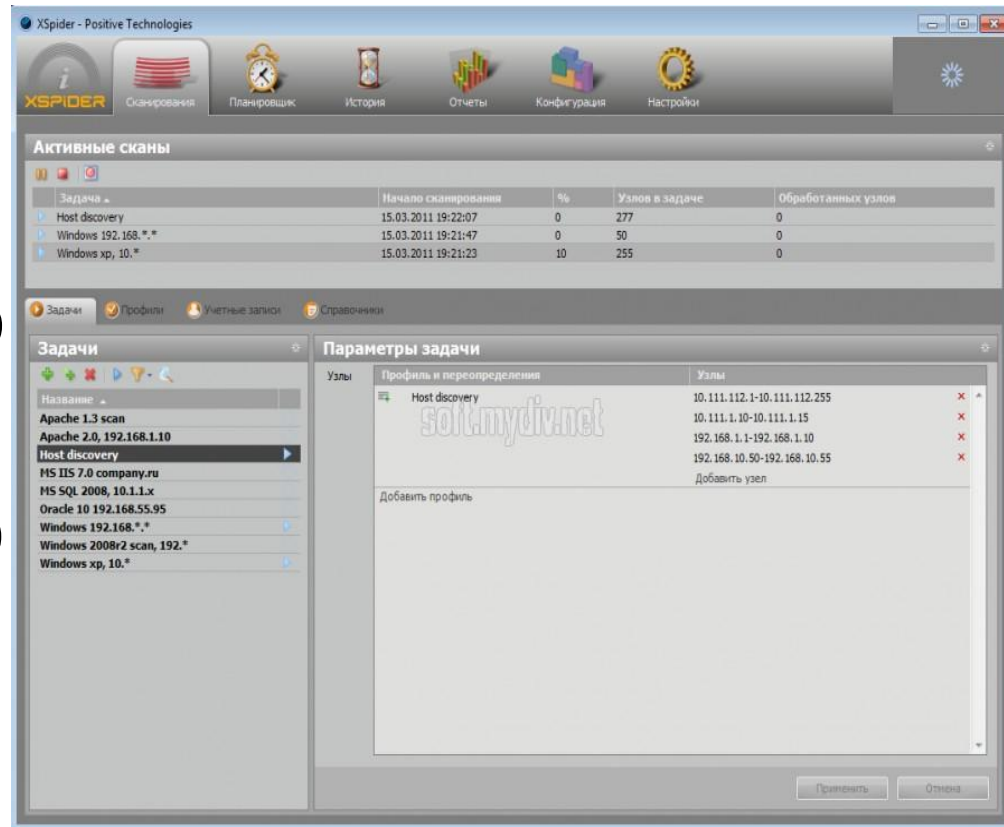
XSpider - Positive Technologies

XSPIDER Сканирования Планировщик История Отчеты Конфигурация Настройки

Активные сканы

| Задача | Начало сканирования | % | Узлов в задаче | Обработанных узлов |
|---|---|---|---|---|
| Host discovery | 15.03.2011 19:22:07 | 0 | 277 | 0 |
| Windows 192.168.*.* | 15.03.2011 19:21:47 | 0 | 50 | 0 |
| Windows xp, 10.* | 15.03.2011 19:21:23 | 10 | 255 | 0 |

Задачи Профили Учетные записи Справочники

Задачи

Название

Apache 1.3 scan
Apache 2.0, 192.168.1.10
Host discovery
MS IIS 7.0 company.ru
MS SQL 2008, 10.1.1.x
Oracle 10 192.168.55.95
Windows 192.168.*.*
Windows 2008r2 scan, 192.*
Windows xp, 10.*

Параметры задачи

Узлы

| Профиль и переопределения | Узлы |
|---|---|
| Host discovery | 10.111.112.1-10.111.112.255 |
| | 10.111.1.10-10.111.1.15 |
| | 192.168.1.1-192.168.1.10 |
| | 192.168.10.50-192.168.10.55 |
| | Добавить узел |

Добавить профиль

soft.mydiv.net

Применить Отмена